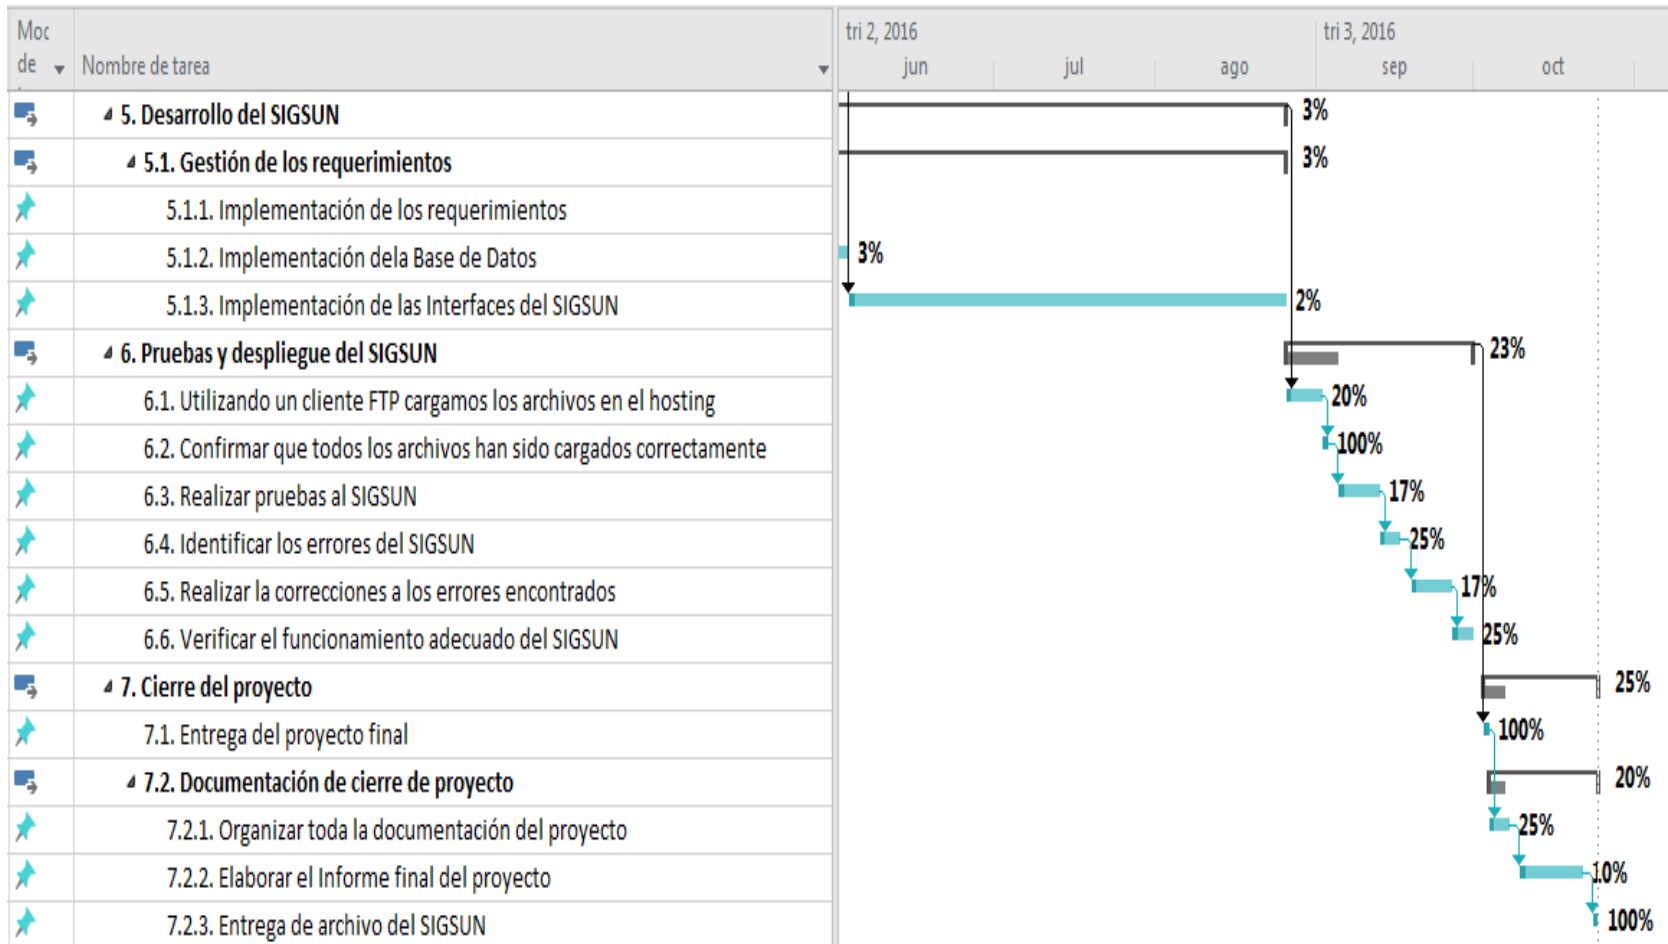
| Moc de | Nombre de tarea |
|---|---|
| | 5. Desarrollo del SIGSUN |
| | 5.1. Gestión de los requerimientos |
| | 5.1.1. Implementación de los requerimientos |
| | 5.1.2. Implementación dela Base de Datos |
| | 5.1.3. Implementación de las Interfaces del SIGSUN |
| | 6. Pruebas y despliegue del SIGSUN |
| | 6.1. Utilizando un cliente FTP cargamos los archivos en el hosting |
| | 6.2. Confirmar que todos los archivos han sido cargados correctamente |
| | 6.3. Realizar pruebas al SIGSUN |
| | 6.4. Identificar los errores del SIGSUN |
| | 6.5. Realizar la correcciones a los errores encontrados |
| | 6.6. Verificar el funcionamiento adecuado del SIGSUN |
| | 7. Cierre del proyecto |
| | 7.1. Entrega del proyecto final |
| | 7.2. Documentación de cierre de proyecto |
| | 7.2.1. Organizar toda la documentación del proyecto |
| | 7.2.2. Elaborar el Informe final del proyecto |
| | 7.2.3. Entrega de archivo del SIGSUN |

tri 2, 2016
tri 3, 2016
jun jul ago sep oct

3%
3%
3%
2%
23%
20%
100%
17%
25%
17%
25%
25%
100%
20%
25%
10%
100%